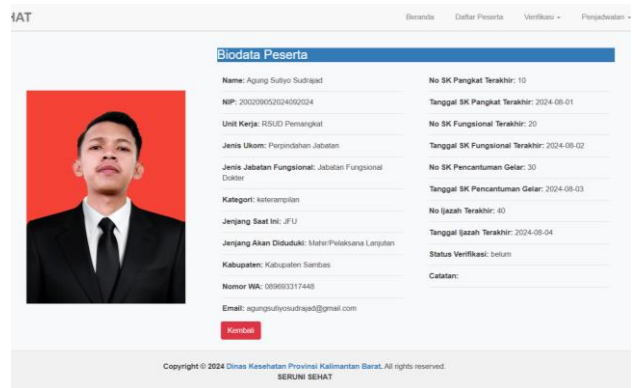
HAT

Beranda Daftar Peserta Verifikasi Penjadwalan

Biodata Peserta

Name: Agung Sutiyo Sudrajad

NIP: 200209052024092024

Unit Kerja: RSUD Pemangkat

Jenis Ukom: Perpindahan Jabatan

Jenis Jabatan Fungsional: Jabatan Fungsional Dokter

Kategori: keterampilan

Jenjang Saat Ini: JFU

Jenjang Akan Diduduki: Mahir/Pelaksana Lanjutan

Kabupaten: Kabupaten Sambas

Nomor WA: 089693317448

Email: agungsutiyosudrajad@gmail.com

No SK Pangkat Terakhir: 10

Tanggal SK Pangkat Terakhir: 2024-08-01

No SK Fungsional Terakhir: 20

Tanggal SK Fungsional Terakhir: 2024-08-02

No SK Pencantuman Gelar: 30

Tanggal SK Pencantuman Gelar: 2024-08-03

No Ijazah Terakhir: 40

Tanggal Ijazah Terakhir: 2024-08-04

Status Verifikasi: belum

Catatan:

Kembali

Copyright © 2024 Dinas Kesehatan Provinsi Kalimantan Barat. All rights reserved.
SERUNI SEHAT